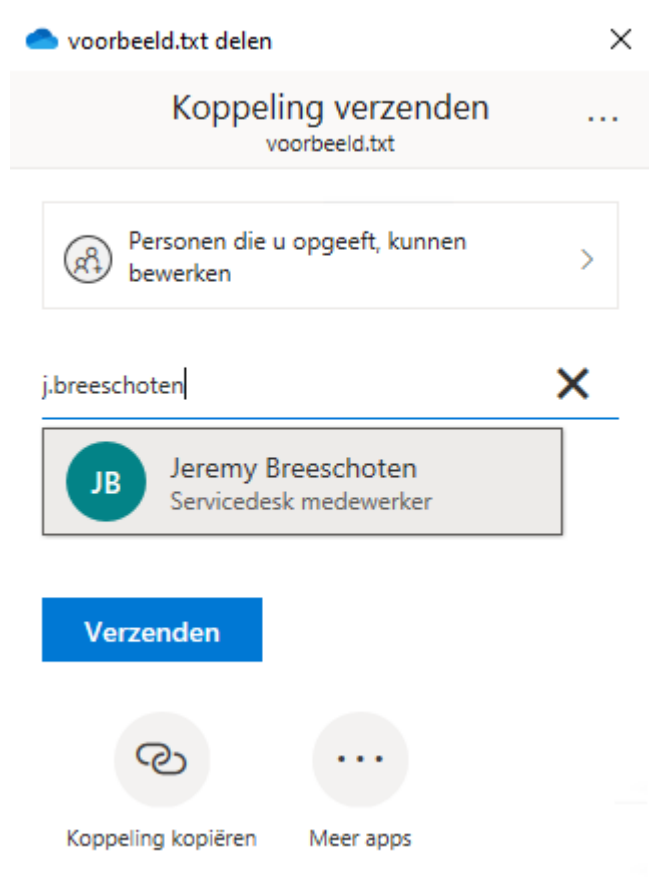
voorbeeld.txt delen

Koppeling verzenden
voorbeeld.txt

...

Personen die u opgeeft, kunnen bewerken

j.breeschoten

JB
Jeremy Breeschoten
Servicedesk medewerker

Verzenden

Koppeling kopiëren

Meer apps